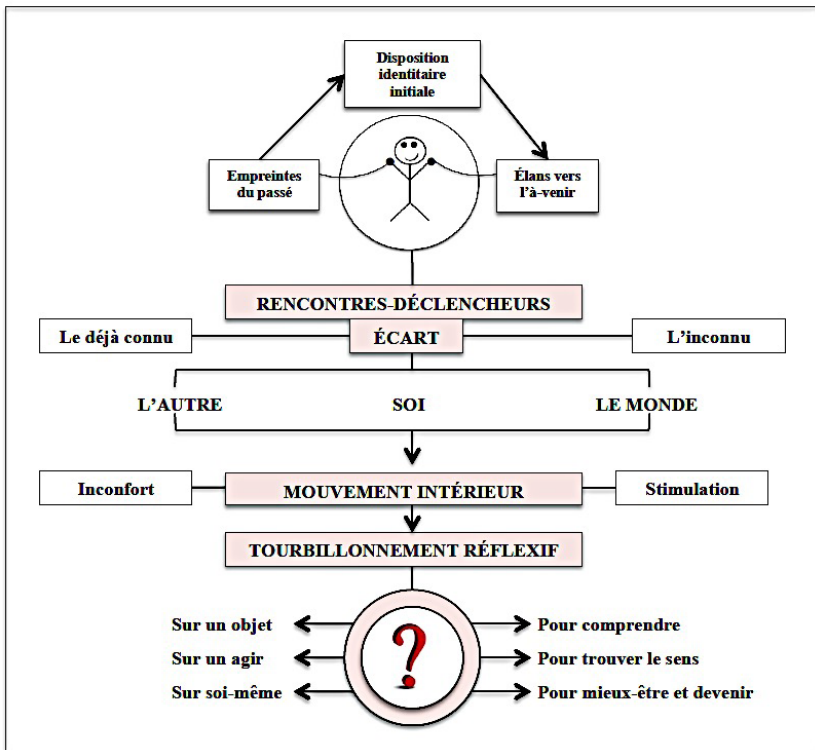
Disposition identitaire initiale

Empreintes du passé

Élans vers l'à-venir

RENCONTRES-DÉCLENCHEURS

Le déjà connu

ÉCART

L'inconnu

L'AUTRE

SOI

LE MONDE

Inconfort

MOUVEMENT INTÉRIEUR

Stimulation

TOURBILLONNEMENT RÉFLEXIF

Sur un objet

Sur un agir

Sur soi-même

?

Pour comprendre

Pour trouver le sens

Pour mieux-être et devenir